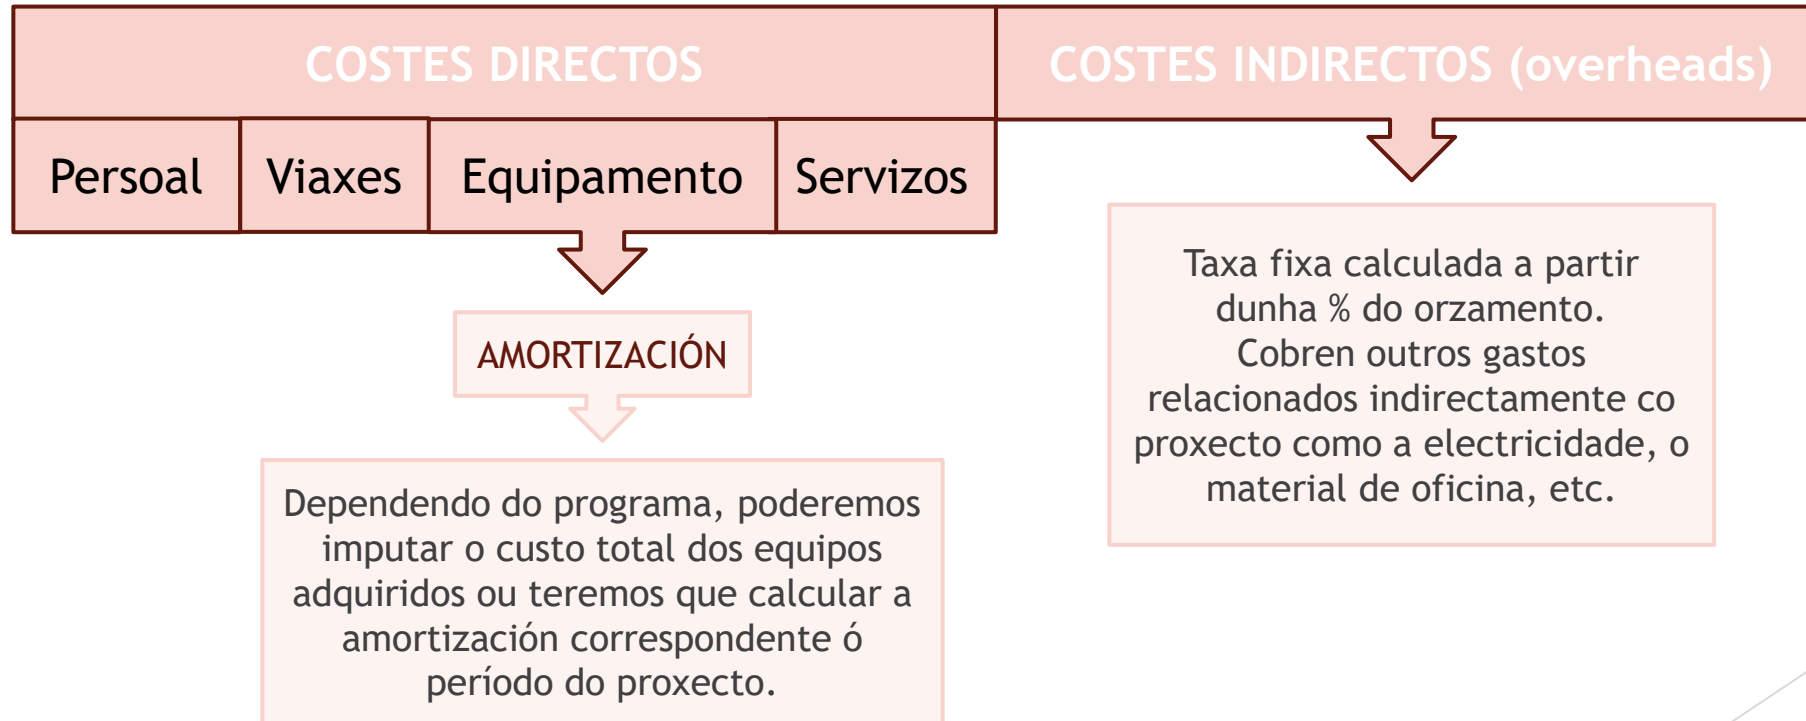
COSTES DIRECTOS

Persoal

Viaxes

Equipamento

Servizos

AMORTIZACIÓN

Dependendo do programa, poderemos imputar o custo total dos equipos adquiridos ou teremos que calcular a amortización correspondente ó período do proxecto.

COSTES INDIRECTOS (overheads)

Taxa fixa calculada a partir dunha % do orzamento. Cobren outros gastos relacionados indirectamente co proxecto como a electricidade, o material de oficina, etc.